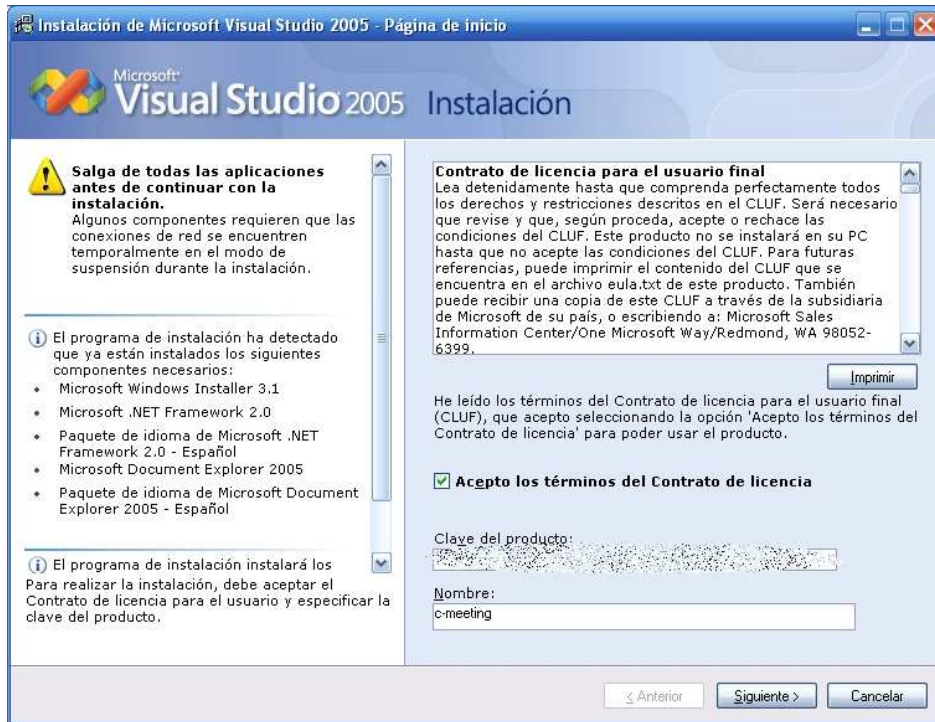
Instalación de Microsoft Visual Studio 2005 - Página de inicio

Microsoft Visual Studio 2005 Instalación

Salga de todas las aplicaciones antes de continuar con la instalación.
Algunos componentes requieren que las conexiones de red se encuentren temporalmente en el modo de suspensión durante la instalación.

El programa de instalación ha detectado que ya están instalados los siguientes componentes necesarios:
- Microsoft Windows Installer 3.1
- Microsoft .NET Framework 2.0
- Paquete de idioma de Microsoft .NET Framework 2.0 - Español
- Microsoft Document Explorer 2005
- Paquete de idioma de Microsoft Document Explorer 2005 - Español

El programa de instalación instalará los
Para realizar la instalación, debe aceptar el Contrato de licencia para el usuario y especificar la clave del producto.

Contrato de licencia para el usuario final
Lea detenidamente hasta que comprenda perfectamente todos los derechos y restricciones descritos en el CLUF. Será necesario que revise y que, según proceda, acepte o rechace las condiciones del CLUF. Este producto no se instalará en su PC hasta que no acepte las condiciones del CLUF. Para futuras referencias, puede imprimir el contenido del CLUF que se encuentra en el archivo eula.txt de este producto. También puede recibir una copia de este CLUF a través de la subsidiaria de Microsoft de su país, o escribiendo a: Microsoft Sales Information Center/One Microsoft Way/Redmond, WA 98052-6399.

Imprimir

He leído los términos del Contrato de licencia para el usuario final (CLUF), que acepto seleccionando la opción 'Acepto los términos del Contrato de licencia' para poder usar el producto.

Acepto los términos del Contrato de licencia

Clave del producto:
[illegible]

Nombre:
c-meeting

< Anterior Siguiente > Cancelar